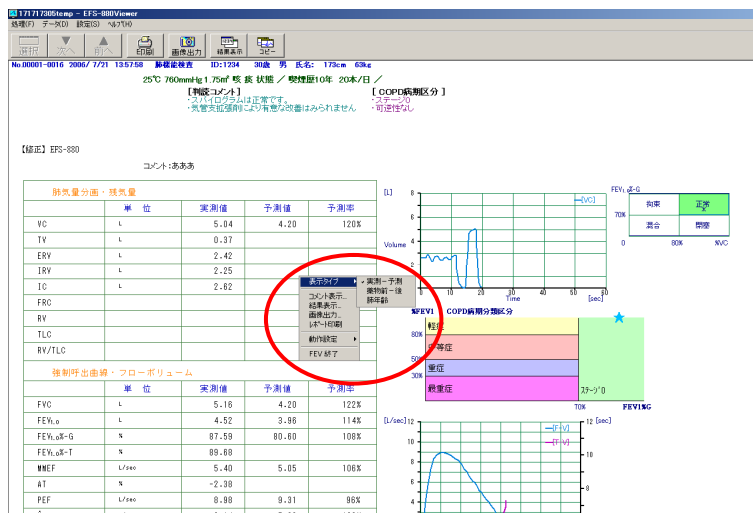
171717305temp - EFS-880Viewer
処理(F) データ(D) 設定(S) ヘルプ(H)

選択 次へ 前へ 印刷 画像出力 結果表示 コピー

No.00001-0016 2006/ 7/21 13:57:58 肺機能検査 ID:1234 30歳 男 氏名: 173cm 63kg

25℃ 760mmHg 1.75m² 咳 痰 状態 / 喫煙歴10年 20本/日 /

【判読コメント】
・スパイログラムは正常です。
・気管支拡張剤により有意な改善はみられません

【COPD病期区分】
・ステージ0
・可逆性なし

【補正】EFS-880

コメント:あああ

肺気量分画・残気量

| | 単 位 | 実測値 | 予測値 | 予測率 |
|---|---|---|---|---|
| VC | L | 5.04 | 4.20 | 120% |
| TV | L | 0.37 | | |
| ERV | L | 2.42 | | |
| IRV | L | 2.25 | | |
| IC | L | 2.62 | | |
| FRC | | | | |
| RV | | | | |
| TLC | | | | |
| RV/TLC | | | | |

強制呼出曲線・フローボリューム

| | 単 位 | 実測値 | 予測値 | 予測率 |
|---|---|---|---|---|
| FVC | L | 5.16 | 4.20 | 122% |
| FEV1.0 | L | 4.52 | 3.96 | 114% |
| FEV1.0%-G | % | 87.59 | 80.60 | 108% |
| FEV1.0%-T | % | 89.68 | | |
| MMEF | L/sec | 5.40 | 5.05 | 106% |
| AT | % | -2.30 | | |
| PEF | L/sec | 8.98 | 9.31 | 96% |

表示タイプ
コメント表示...
結果表示...
画像出力...
レポート印刷
動作設定
FEV 終了

実測ー予測
薬物前ー後
肺年齢

[L]
8
6
4
2
0
Volume
0 10 20 30 40 50 60 [sec]
Time
[VC]

FEV1.0%-G
拘束 正常
70%
混合 閉塞
0 80% %VC

%FEV1 COPD病期分類区分
80%
軽症
中等症
50%
30%
重症
最重症
ステージ0
70% FEV1%G

[L/sec]
12
10
8
6
4
2
[F-V]
[T-V]
12 [sec]
10
8
6
4